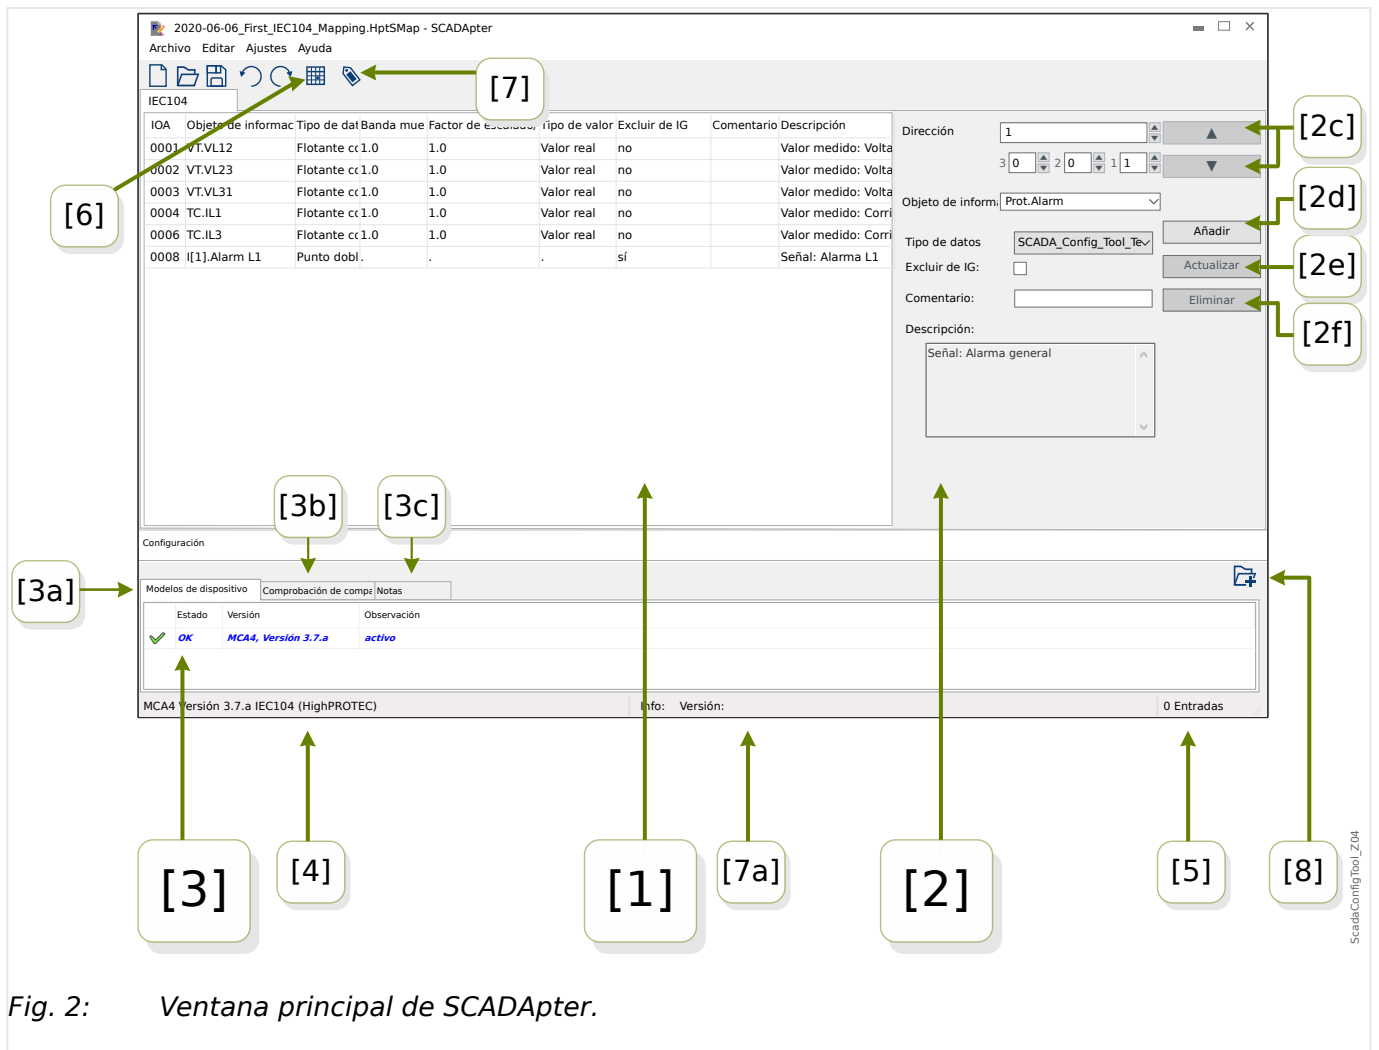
2020-06-06_First_IEC104_Mapping.HptSMap - SCADApter

Archivo Editar Ajustes Ayuda

[7]

IEC104

| IOA | Objeto de informac | Tipo de dat | Banda mue | Factor de escalado | Tipo de valor | Excluir de IG | Comentario | Descripción |
|---|---|---|---|---|---|---|---|---|
| 0001 | VT.VL12 | Flotante cc | 1.0 | 1.0 | Valor real | no | | Valor medido: Volta |
| 0002 | VT.VL23 | Flotante cc | 1.0 | 1.0 | Valor real | no | | Valor medido: Volta |
| 0003 | VT.VL31 | Flotante cc | 1.0 | 1.0 | Valor real | no | | Valor medido: Volta |
| 0004 | TC.IL1 | Flotante cc | 1.0 | 1.0 | Valor real | no | | Valor medido: Corri |
| 0006 | TC.IL3 | Flotante cc | 1.0 | 1.0 | Valor real | no | | Valor medido: Corri |
| 0008 | I[1].Alarm L1 | Punto dobl | . | . | . | sí | | Señal: Alarma L1 |

Dirección 1
3 0 2 0 1 1
[2c]
Objeto de inform: Prot.Alarm
[2d]
Añadir
Tipo de datos SCADA_Config_Tool_Te
Excluir de IG:
Actualizar
[2e]
Comentario:
Eliminar
[2f]
Descripción:
Señal: Alarma general

[6]

[3b] [3c]

Configuración

[3a]

Modelos de dispositivo | Comprobación de compa | Notas

| | Estado | Versión | Observación |
|---|---|---|---|
| ✓ | OK | MCA4, Versión 3.7.a | activo |

MCA4 Versión 3.7.a IEC104 (HighPROTEC) Info: Versión: 0 Entradas

[3] [4] [1] [7a] [2] [5] [8]

ScadaConfigTool_Z04

Fig. 2: Ventana principal de SCADApter.